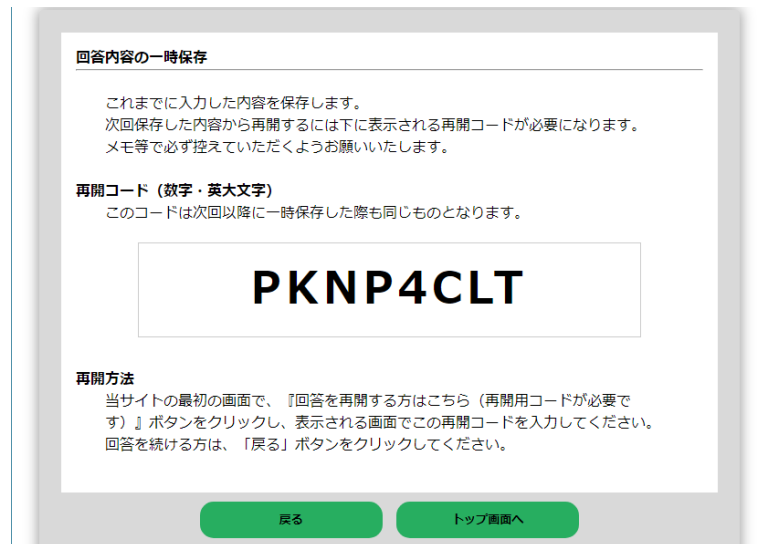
回答内容の一時保存

これまでに入力した内容を保存します。
次回保存した内容から再開するには下に表示される再開コードが必要になります。
メモ等で必ず控えていただくようお願いいたします。

再開コード（数字・英大文字）
このコードは次回以降に一時保存した際も同じものとなります。

PKNP4CLT

再開方法
当サイトの最初の画面で、『回答を再開する方はこちら（再開用コードが必要です）』ボタンをクリックし、表示される画面でこの再開コードを入力してください。
回答を続ける方は、「戻る」ボタンをクリックしてください。

戻る

トップ画面へ